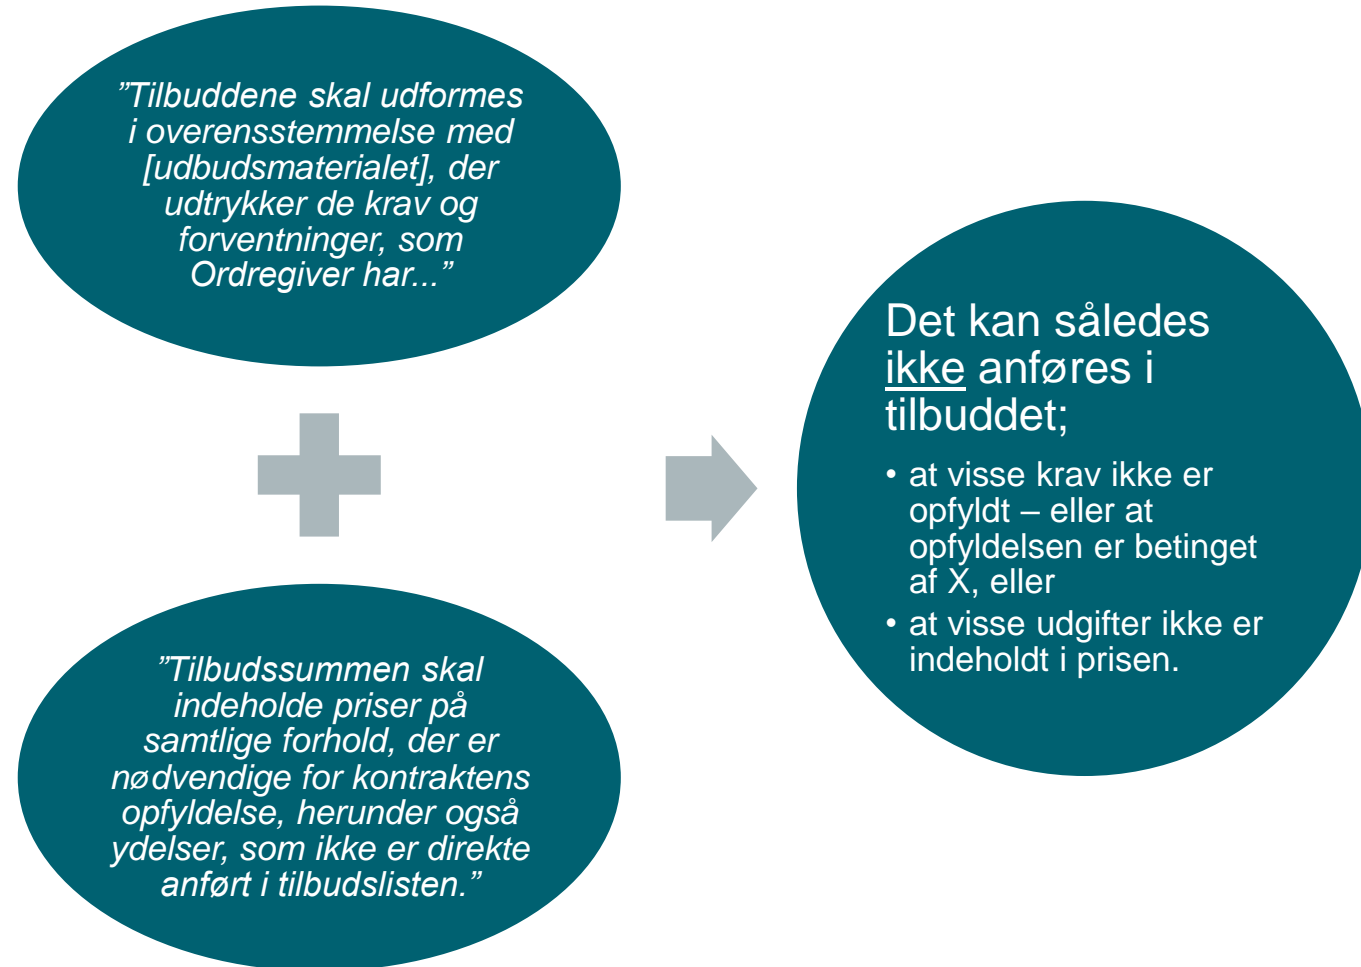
”Tilbuddene skal udformes i overensstemmelse med [udbudsmaterialet], der udtrykker de krav og forventninger, som Ordregiver har...”

”Tilbudssummen skal indeholde priser på samtlige forhold, der er nødvendige for kontraktens opfyldelse, herunder også ydelser, som ikke er direkte anført i tilbudslisten.”

Det kan således ikke anføres i tilbuddet;

• at visse krav ikke er opfyldt – eller at opfyldelsen er betinget af X, eller
• at visse udgifter ikke er indeholdt i prisen.